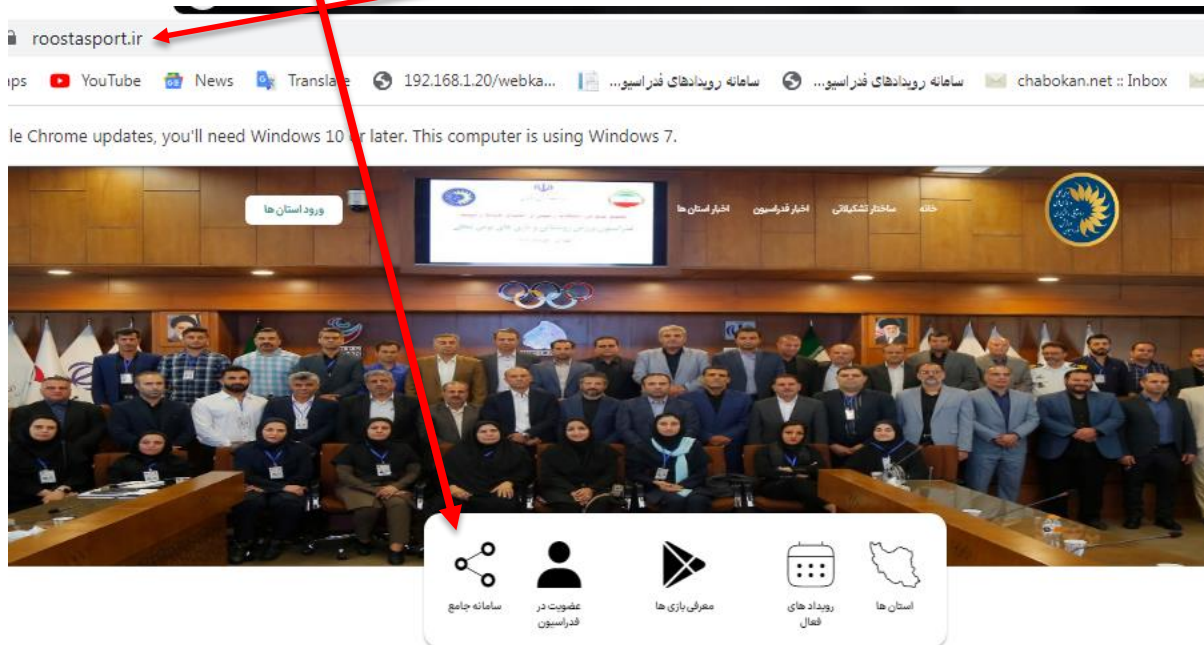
roostasport.ir

ps YouTube News Translate 192.168.1.20/webka... سامانه رویدادهای فدراسیو... سامانه رویدادهای فدراسیو... chabokan.net :: Inbox

le Chrome updates, you'll need Windows 10 or later. This computer is using Windows 7.

ورود استان ها

خانه ساختار تشکیلاتی اخبار فدراسیون اخبار استان ها

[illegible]

سامانه جامع

عضویت در فدراسیون

معرفی بازی ها

رویداد های فعال

استان ها